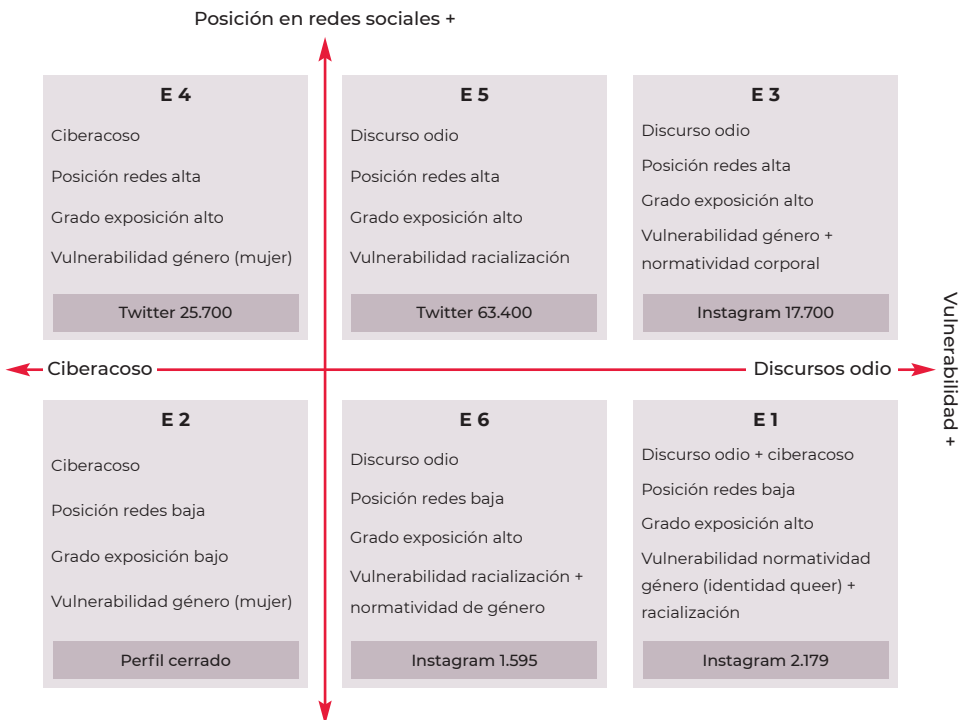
Posición en redes sociales +

E 4

Ciberacoso

Posición redes alta

Grado exposición alto

Vulnerabilidad género (mujer)

Twitter 25.700

E 5

Discurso odio

Posición redes alta

Grado exposición alto

Vulnerabilidad racialización

Twitter 63.400

E 3

Discurso odio

Posición redes alta

Grado exposición alto

Vulnerabilidad género + normatividad corporal

Instagram 17.700

Vulnerabilidad +

Ciberacoso

Discursos odio

E 2

Ciberacoso

Posición redes baja

Grado exposición bajo

Vulnerabilidad género (mujer)

Perfil cerrado

E 6

Discurso odio

Posición redes baja

Grado exposición alto

Vulnerabilidad racialización + normatividad de género

Instagram 1.595

E 1

Discurso odio + ciberacoso

Posición redes baja

Grado exposición alto

Vulnerabilidad normatividad género (identidad queer) + racialización

Instagram 2.179